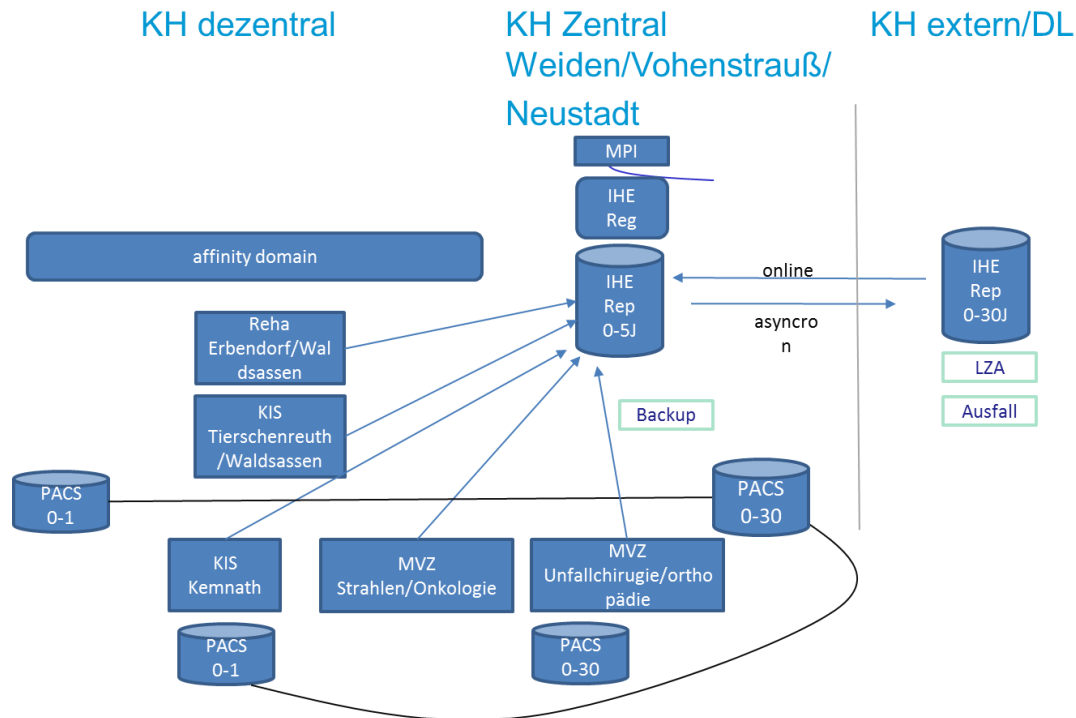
KH dezentral

KH Zentral Weiden/Vohenstrauß/ Neustadt

KH extern/DL

MPI

IHE Reg

affinity domain

IHE Rep 0-5J

online

asyncron

IHE Rep 0-30J

LZA

Ausfall

Reha Erbendorf/Waldsassen

KIS Tierschenreuth /Waldsassen

Backup

PACS 0-1

PACS 0-30

KIS Kemnath

MVZ Strahlen/Onkologie

MVZ Unfallchirugie/orthopädie

PACS 0-1

PACS 0-30